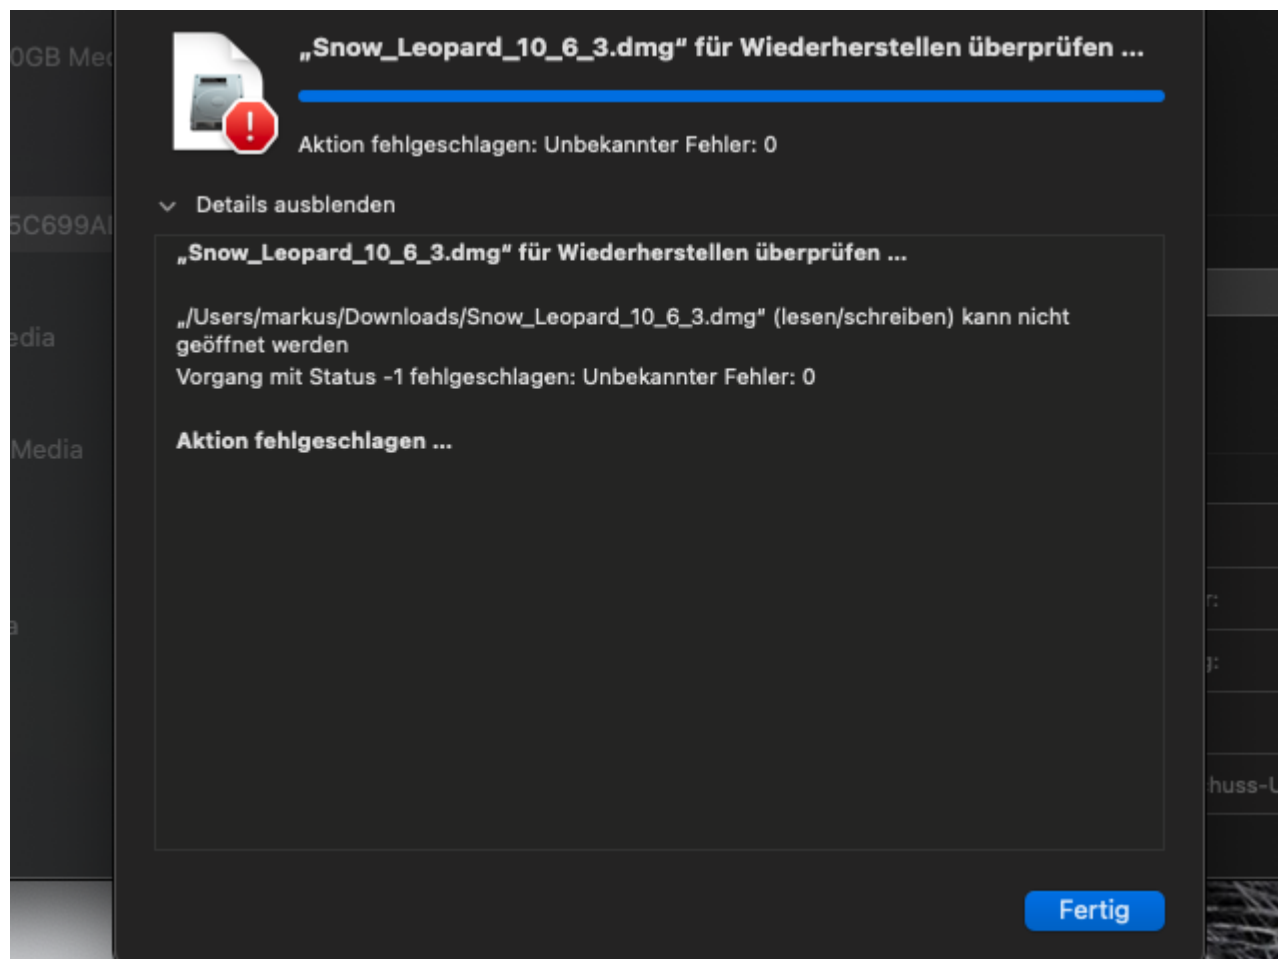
0GB Me

5C699A

edia

Media

a

„Snow_Leopard_10_6_3.dmg“ für Wiederherstellen überprüfen ...

Aktion fehlgeschlagen: Unbekannter Fehler: 0

Details ausblenden

„Snow_Leopard_10_6_3.dmg“ für Wiederherstellen überprüfen ...

„/Users/markus/Downloads/Snow_Leopard_10_6_3.dmg“ (lesen/schreiben) kann nicht geöffnet werden
Vorgang mit Status -1 fehlgeschlagen: Unbekannter Fehler: 0

Aktion fehlgeschlagen ...

r:

g:

huss-L

Fertig